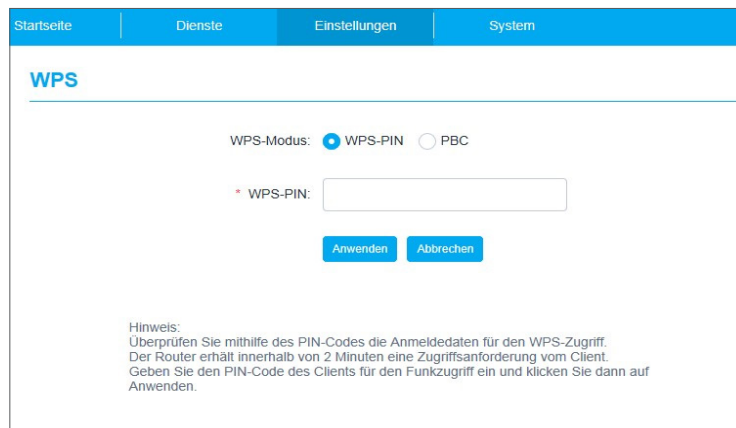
Startseite Dienste Einstellungen System

WPS

WPS-Modus: WPS-PIN PBC

* WPS-PIN:

Anwenden Abbrechen

Hinweis:
Überprüfen Sie mithilfe des PIN-Codes die Anmeldedaten für den WPS-Zugriff.
Der Router erhält innerhalb von 2 Minuten eine Zugriffsanforderung vom Client.
Geben Sie den PIN-Code des Clients für den Funkzugriff ein und klicken Sie dann auf Anwenden.